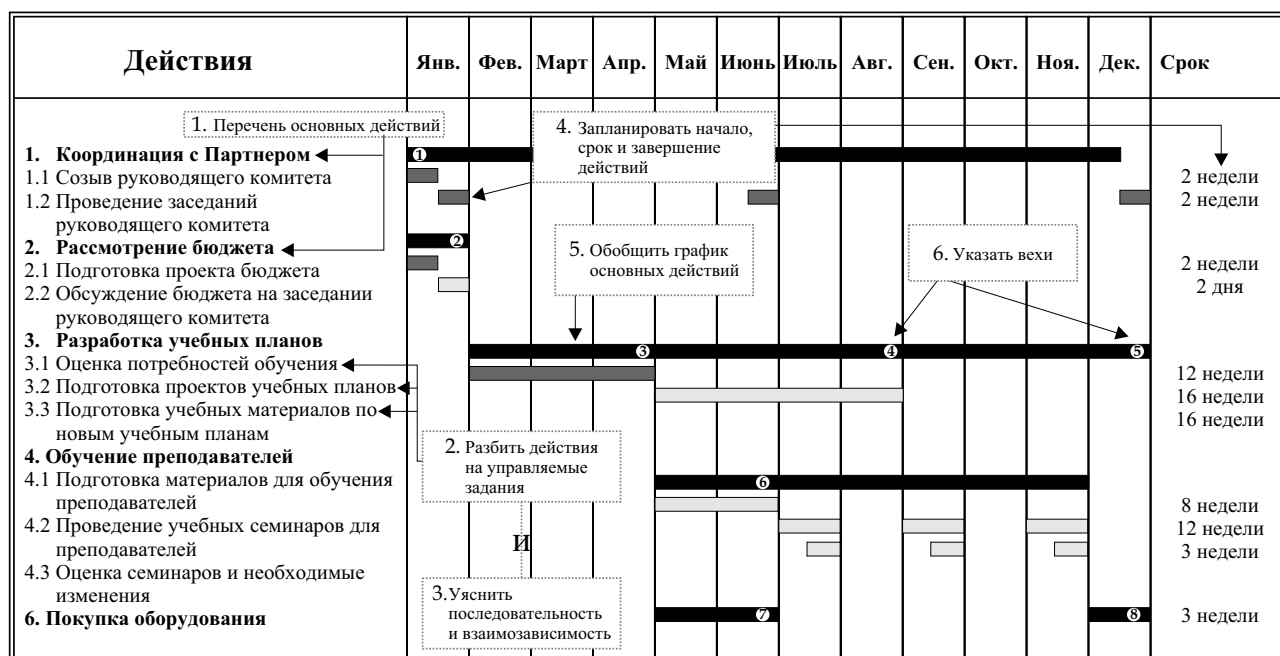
| Действия | Янв. | Фев. | Март | Апр. | Май | Июнь | Июль | Авг. | Сен. | Окт. | Ноя. | Дек. | Срок |
|---|---|---|---|---|---|---|---|---|---|---|---|---|---|

1. Перечень основных действий

4. Запланировать начало, срок и завершение действий

1. Координация с Партнером ➊
1.1 Созыв руководящего комитета — 2 недели
1.2 Проведение заседаний руководящего комитета — 2 недели
2. Рассмотрение бюджета ➋
2.1 Подготовка проекта бюджета — 2 недели
2.2 Обсуждение бюджета на заседании руководящего комитета — 2 дня

5. Обобщить график основных действий

6. Указать вехи

3. Разработка учебных планов ➌ ➍ ➎
3.1 Оценка потребностей обучения — 12 недели
3.2 Подготовка проектов учебных планов — 16 недели
3.3 Подготовка учебных материалов по новым учебным планам — 16 недели
4. Обучение преподавателей ➏
4.1 Подготовка материалов для обучения преподавателей — 8 недели
4.2 Проведение учебных семинаров для преподавателей — 12 недели
4.3 Оценка семинаров и необходимые изменения — 3 недели
6. Покупка оборудования ➐ ➑ — 3 недели

2. Разбить действия на управляемые задания

И

3.Уяснить последовательность и взаимозависимость